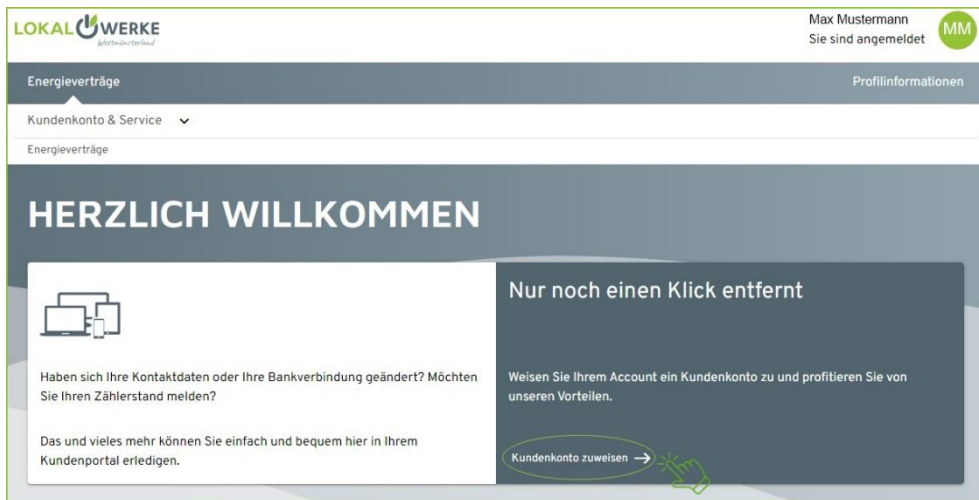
LOKALWERKE
Westmünsterland

Max Mustermann
Sie sind angemeldet

MM

Energieverträge

Profilinformationen

Kundenkonto & Service

Energieverträge

HERZLICH WILLKOMMEN

Haben sich Ihre Kontaktdaten oder Ihre Bankverbindung geändert? Möchten Sie Ihren Zählerstand melden?

Das und vieles mehr können Sie einfach und bequem hier in Ihrem Kundenportal erledigen.

Nur noch einen Klick entfernt

Weisen Sie Ihrem Account ein Kundenkonto zu und profitieren Sie von unseren Vorteilen.

Kundenkonto zuweisen →